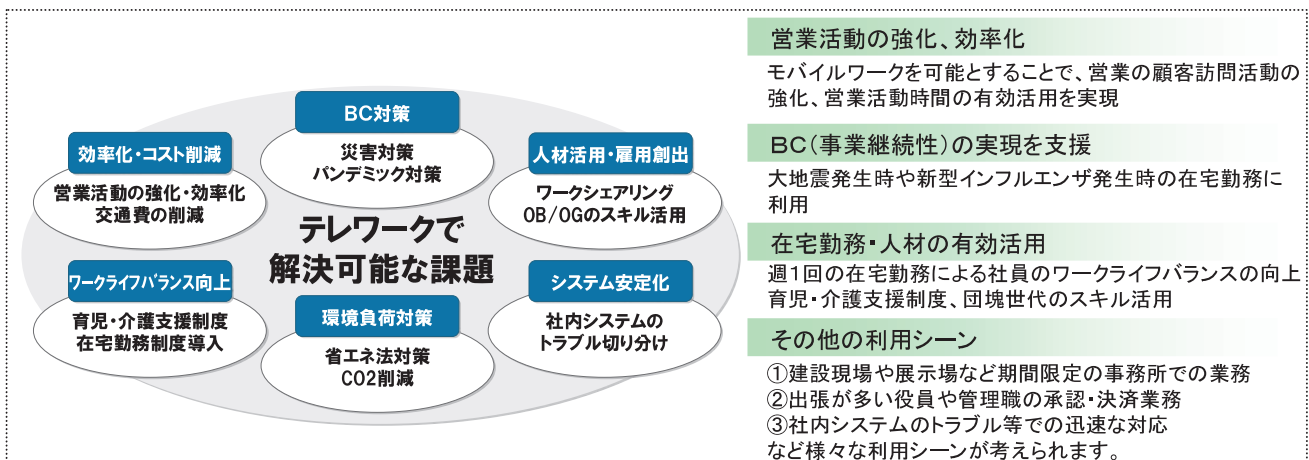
BC対策

災害対策
パンデミック対策

効率化・コスト削減

営業活動の強化・効率化
交通費の削減

人材活用・雇用創出

ワークシェアリング
OB/OGのスキル活用

テレワークで
解決可能な課題

ワークライフバランス向上

育児・介護支援制度
在宅勤務制度導入

環境負荷対策

省エネ法対策
CO2削減

システム安定化

社内システムの
トラブル切り分け

営業活動の強化、効率化

モバイルワークを可能とすることで、営業の顧客訪問活動の強化、営業活動時間の有効活用を実現

BC（事業継続性）の実現を支援

大地震発生時や新型インフルエンザ発生時の在宅勤務に利用

在宅勤務・人材の有効活用

週1回の在宅勤務による社員のワークライフバランスの向上
育児・介護支援制度、団塊世代のスキル活用

その他の利用シーン

①建設現場や展示場など期間限定の事務所での業務
②出張が多い役員や管理職の承認・決済業務
③社内システムのトラブル等での迅速な対応
など様々な利用シーンが考えられます。